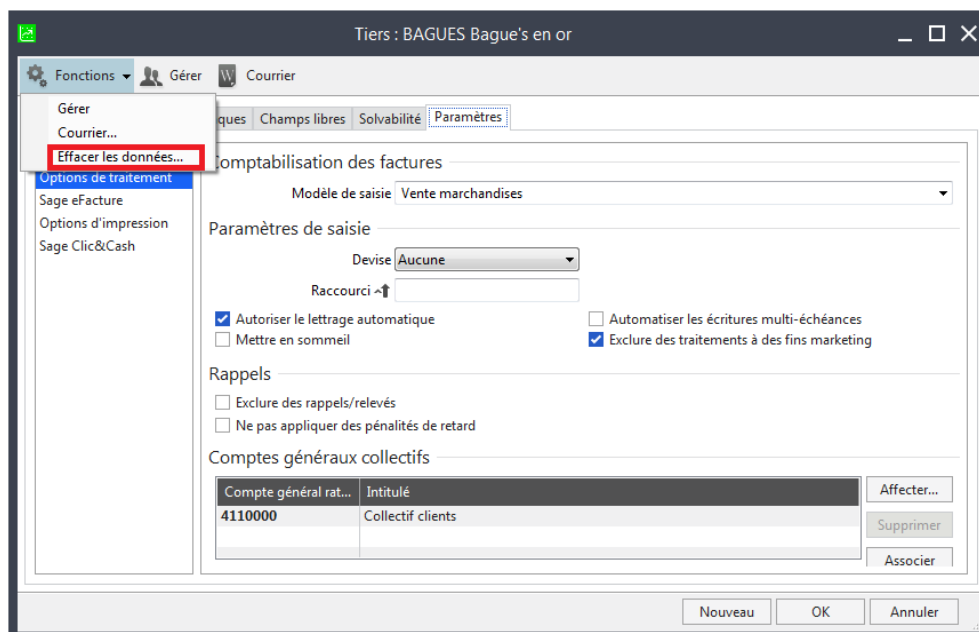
Tiers : BAGUES Bague's en or

Fonctions Gérer Courrier

Gérer
Courrier...
Effacer les données...

ques Champs libres Solvabilité Paramètres

Options de traitement
Sage eFacture
Options d'impression
Sage Clic&Cash

Comptabilisation des factures

Modèle de saisie Vente marchandises

Paramètres de saisie

Devise Aucune

Raccourci

Autoriser le lettrage automatique
Mettre en sommeil
Automatiser les écritures multi-échéances
Exclure des traitements à des fins marketing

Rappels

Exclure des rappels/relevés
Ne pas appliquer des pénalités de retard

Comptes généraux collectifs

| Compte général rat... | Intitulé |
|---|---|
| 4110000 | Collectif clients |

Affecter...
Supprimer
Associer

Nouveau OK Annuler